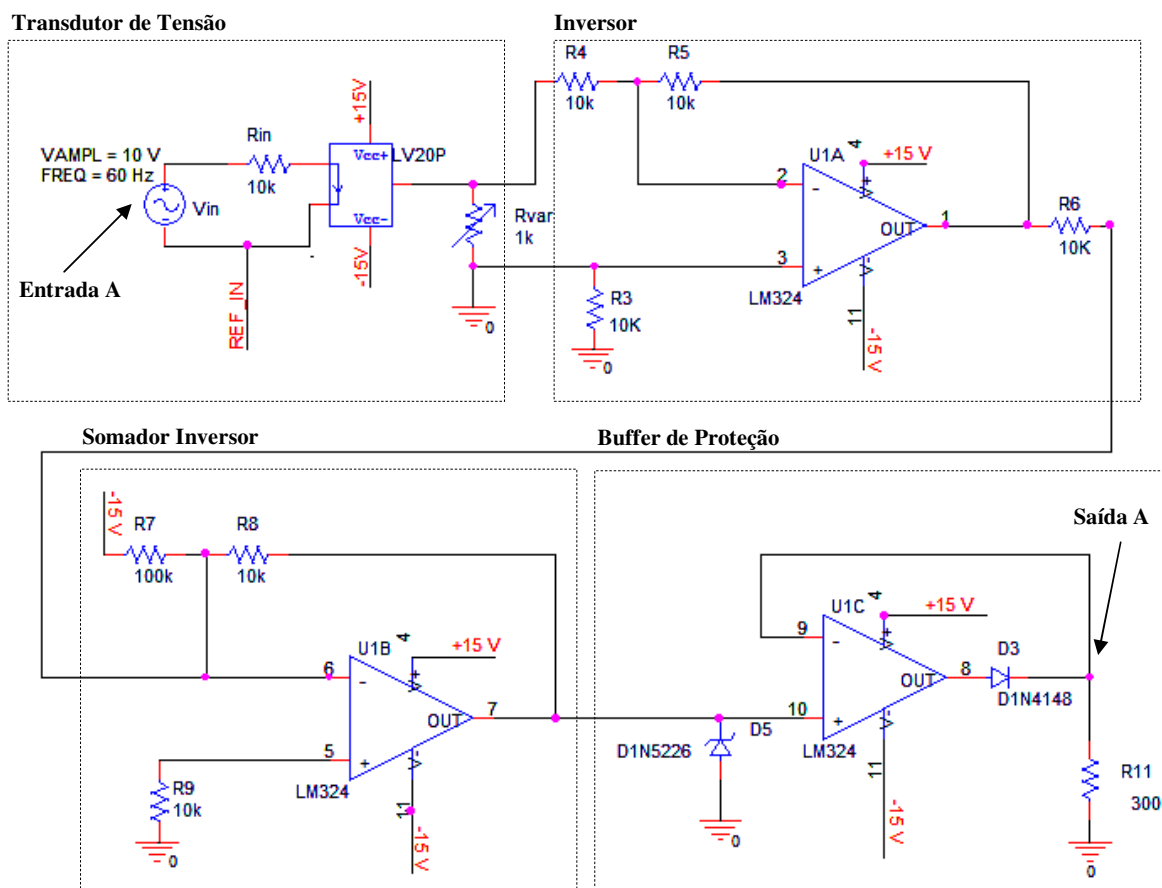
Transdutor de Tensão

Inversor

R4
10k
R5
10k

VAMPL = 10 V
FREQ = 60 Hz
Vin
Rin
10k
+15V
Vcc+
LV20P
Vcc-
-15V
REF_IN
Entrada A

Rvar
1k
0

U1A
4
+15 V
2
-
+
OUT
1
3
+
-
LM324
11
-15 V
R3
10K
0
R6
10K

Somador Inversor

Buffer de Proteção

-15 V
R7
100k
R8
10k
U1B
4
+15 V
6
-
OUT
7
5
+
LM324
R9
10k
0
11
-15 V

D1N5226
D5
0
10
9
U1C
4
+15 V
-
+
OUT
8
LM324
11
-15 V
D3
D1N4148
Saída A
R11
300
0